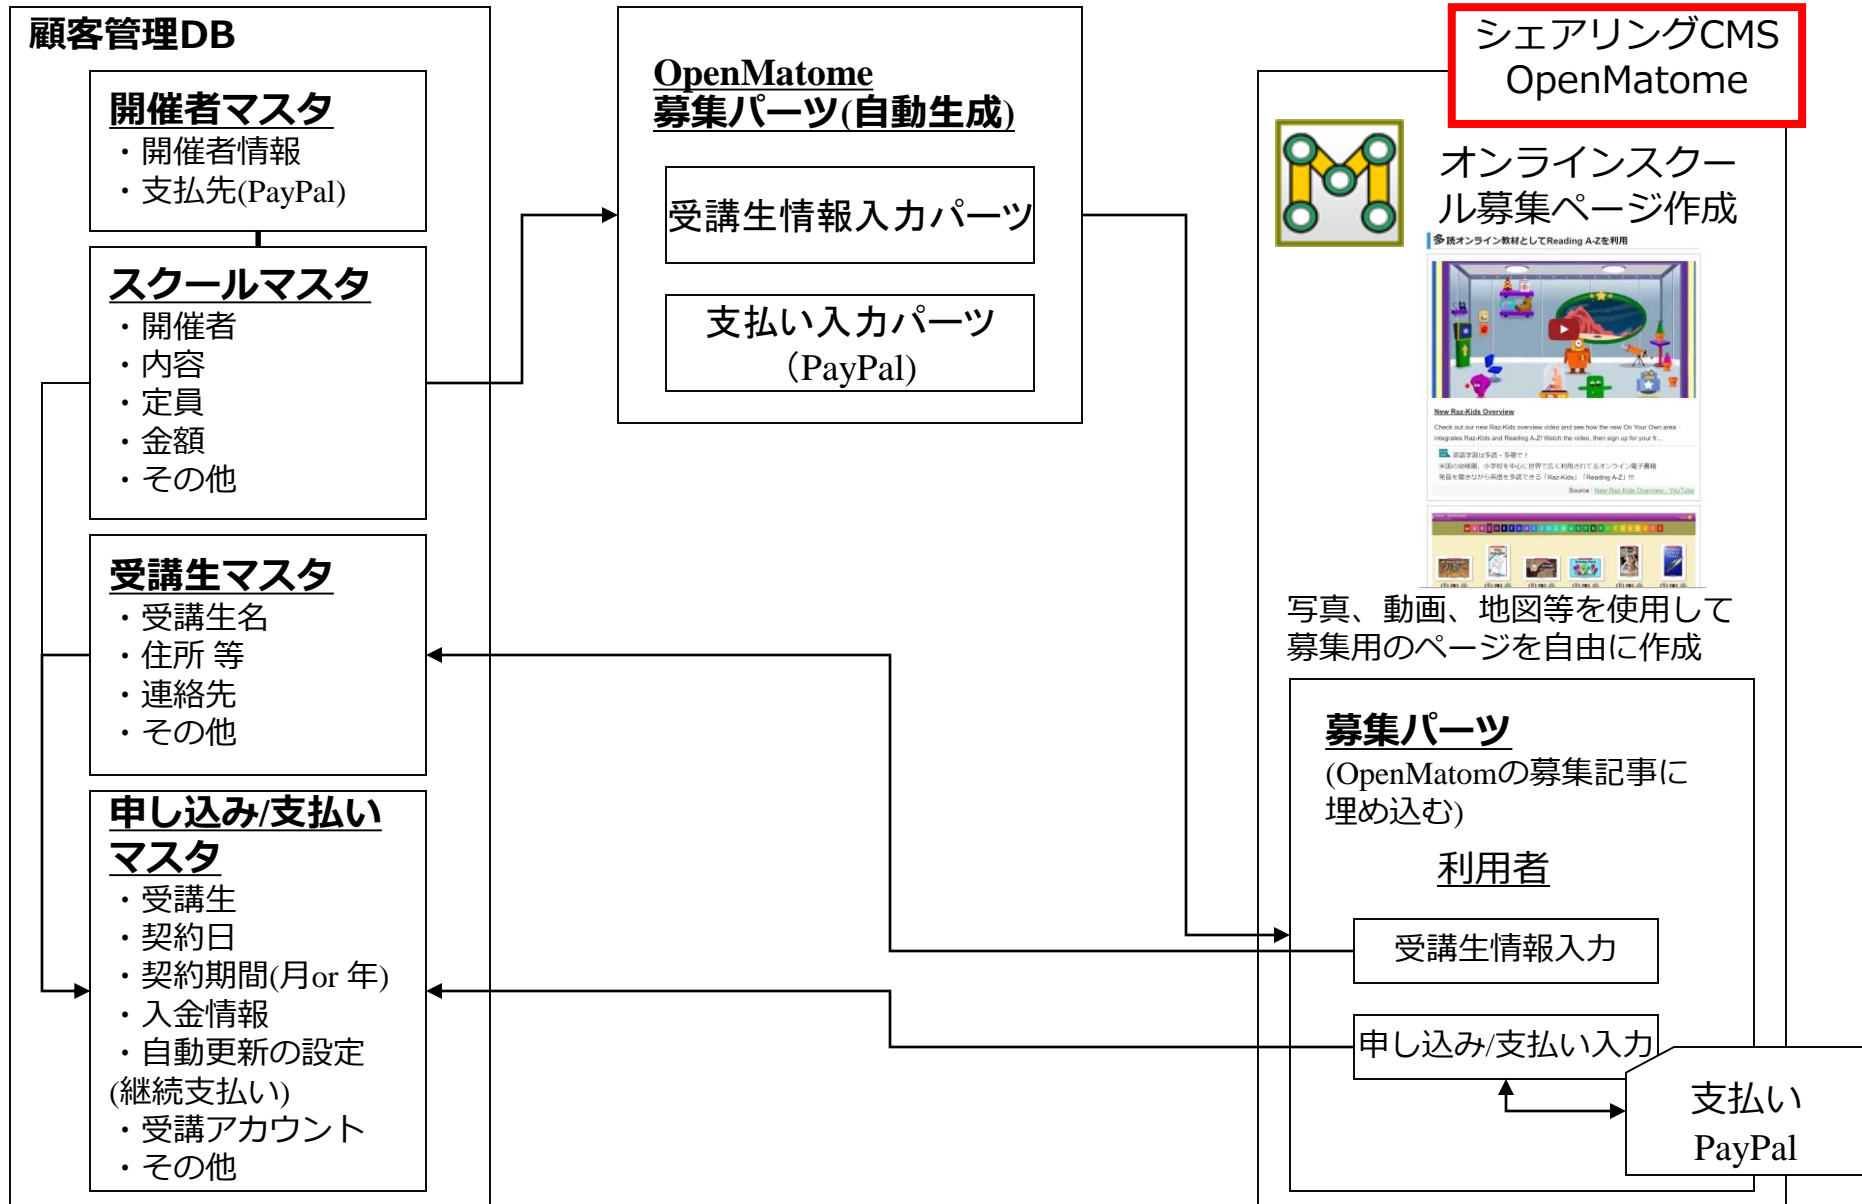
顧客管理DB

開催者マスタ
・開催者情報
・支払先(PayPal)

スクールマスタ
・開催者
・内容
・定員
・金額
・その他

受講生マスタ
・受講生名
・住所 等
・連絡先
・その他

申し込み/支払いマスタ
・受講生
・契約日
・契約期間(月or 年)
・入金情報
・自動更新の設定(継続支払い)
・受講アカウント
・その他

OpenMatome
募集パーツ(自動生成)

受講生情報入力パーツ

支払い入力パーツ
(PayPal)

シェアリングCMS
OpenMatome

オンラインスクール募集ページ作成

多読オンライン教材としてReading A-Zを利用

New Raz-Kids Overview

写真、動画、地図等を使用して募集用のページを自由に作成

募集パーツ
(OpenMatomの募集記事に埋め込む)

利用者

受講生情報入力

申し込み/支払い入力

支払い
PayPal